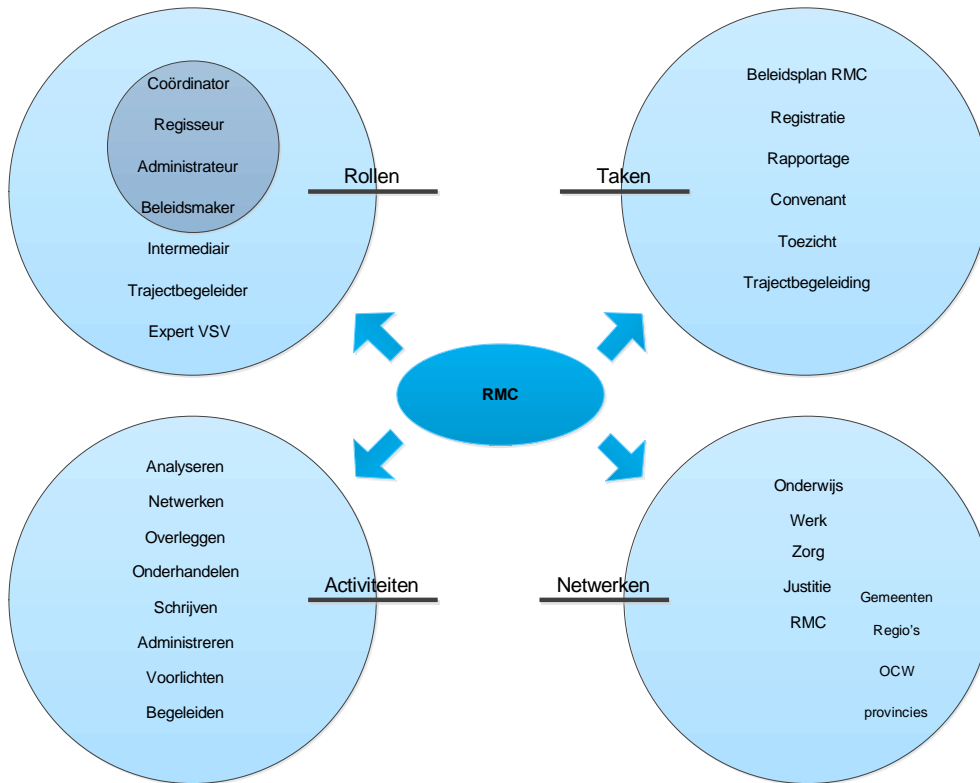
Coördinator
Regisseur
Administrateur
Beleidsmaker
Intermediair
Trajectbegeleider
Expert VSV

Rollen

Taken

Beleidsplan RMC
Registratie
Rapportage
Convenant
Toezicht
Trajectbegeleiding

RMC

Analyseren
Netwerken
Overleggen
Onderhandelen
Schrijven
Administreren
Voorlichten
Begeleiden

Activiteiten

Netwerken

Onderwijs
Werk
Zorg
Justitie
RMC
Gemeenten
Regio's
OCW
provincies